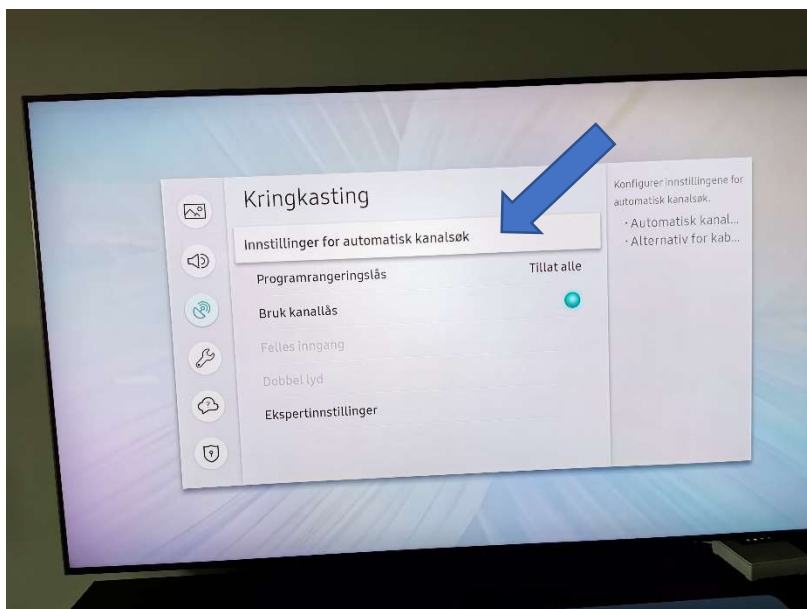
Kringkasting

Innstillinger for automatisk kanalsøk

Programrangeringslås Tillat alle

Bruk kanallås

Felles inngang

Dobbel lyd

Ekspertinnstillinger

Konfigurer innstillingene for automatisk kanalsøk.

· Automatisk kanal...
· Alternativ for kab...